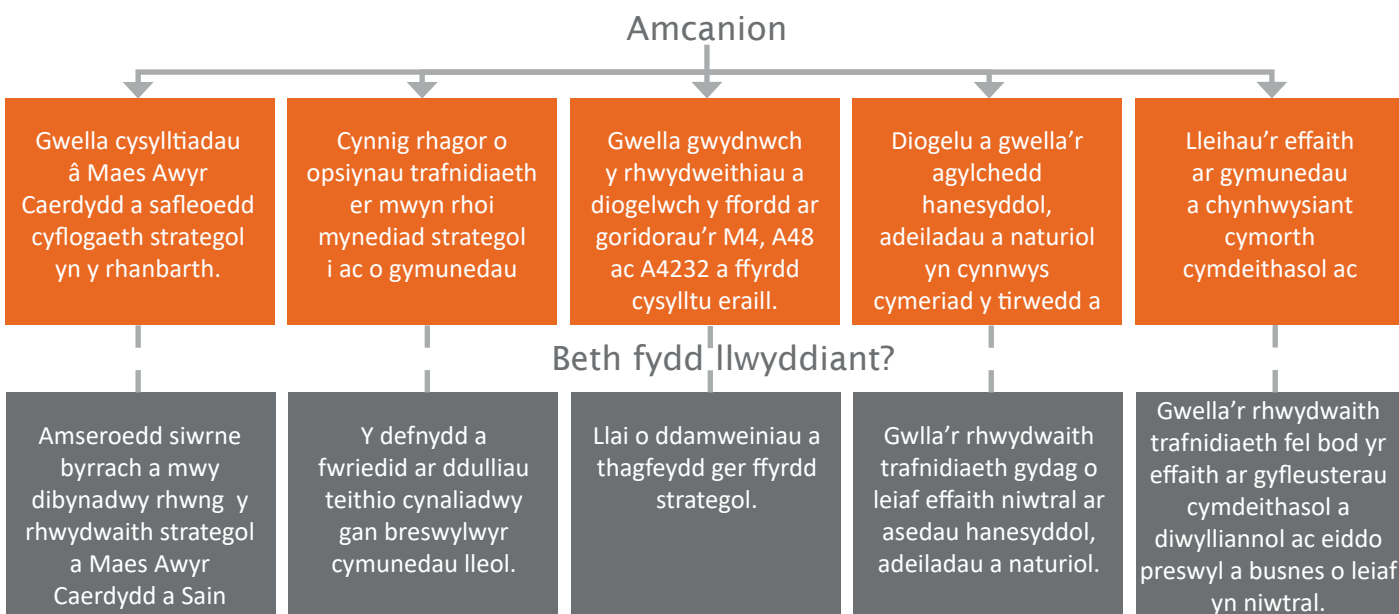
Amcanion

Gwella cysylltiadau â Maes Awyr Caerdydd a safleoedd cyflogaeth strategol yn y rhanbarth.

Cynnig rhagor o opsiynau trafnidiaeth er mwyn rhoi mynediad strategol i ac o gymunedau

Gwella gwydnwch y rhwydweithiau a diogelwch y ffordd ar goridorau'r M4, A48 ac A4232 a ffyrdd cysylltu eraill.

Diogelu a gwella'r agylchedd hanesyddol, adeiladau a naturiol yn cynnwys cymeriad y tirwedd a

Lleihau'r effaith ar gymunedau a chynhwysiant cymorth cymdeithasol ac

Beth fydd llwyddiant?

Amseroedd siwrne byrrach a mwy dibynadwy rhwng y rhwydwaith strategol a Maes Awyr Caerdydd a Sain

Y defnydd a fwriedid ar ddulliau teithio cynaliadwy gan breswylwyr cymunedau lleol.

Llai o ddamweiniau a thagfeydd ger ffyrdd strategol.

Gwlla'r rhwydwaith trafnidiaeth gydag o leiaf effaith niwtral ar asedau hanesyddol, adeiladau a naturiol.

Gwella'r rhwydwaith trafnidiaeth fel bod yr effaith ar gyfleusterau cymdeithasol a diwylliannol ac eiddo preswyl a busnes o leiaf yn niwtral.